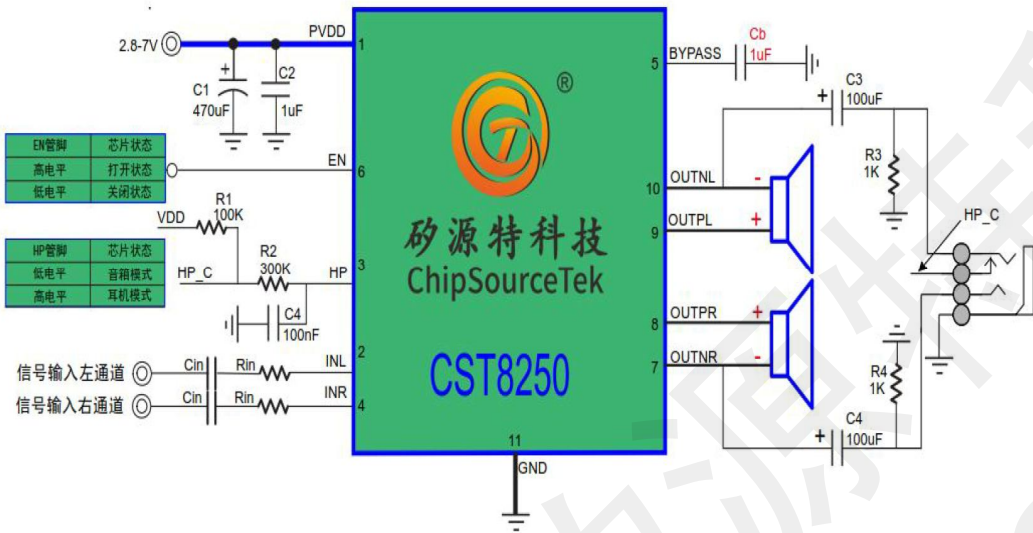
2.8-7V
PVDD
1
C1
470uF
C2
1uF

| EN管脚 | 芯片状态 |
|---|---|
| 高电平 | 打开状态 |
| 低电平 | 关闭状态 |

EN
6
VDD
R1
100K

| HP管脚 | 芯片状态 |
|---|---|
| 低电平 | 音箱模式 |
| 高电平 | 耳机模式 |

R2
300K
HP_C
HP
3
C4
100nF
信号输入左通道
Cin
Rin
INL
2
信号输入右通道
Cin
Rin
INR
4

®
矽源特科技
ChipSourceTek
CST8250
11
GND

5
BYPASS
Cb
1uF
C3
100uF
R3
1K
10
OUTNL
-
9
OUTPL
+
HP_C
8
OUTPR
+
7
OUTNR
-
R4
1K
C4
100uF